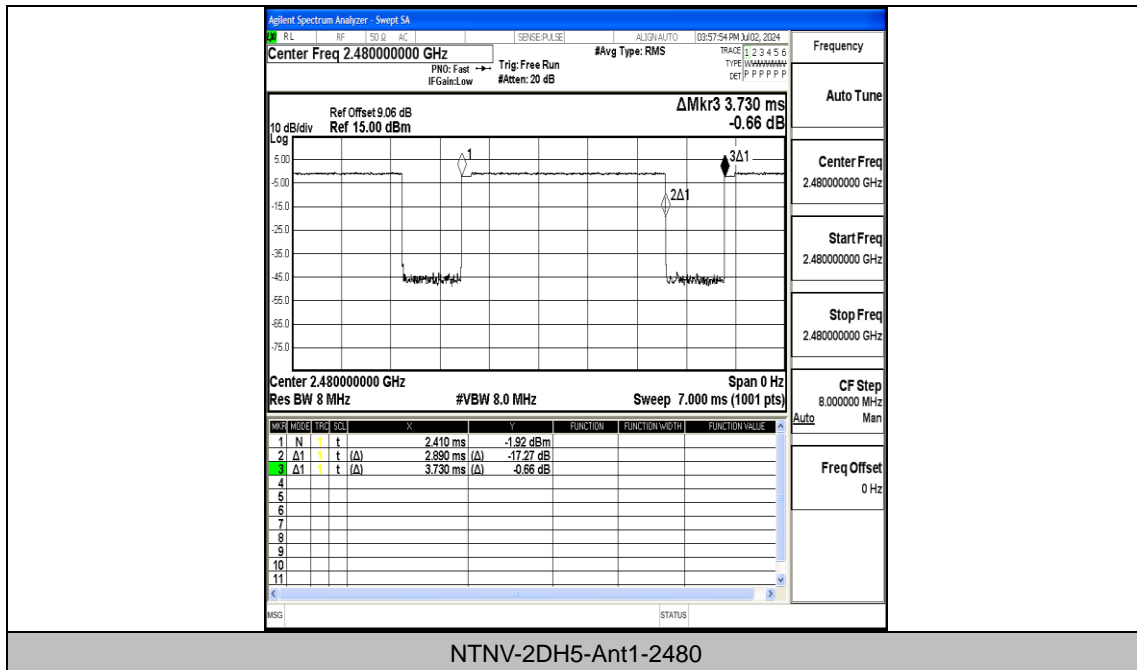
Agilent Spectrum Analyzer - Swept SA
RL RF 50 Ω AC SENSE:PULSE ALIGN AUTO 03:57:54 PM Jul 02, 2024
Center Freq 2.480000000 GHz
PNO: Fast IFGain:Low
Trig: Free Run
#Atten: 20 dB
#Avg Type: RMS
TRACE 1 2 3 4 5 6
TYPE WWWWWW
DET P P P P P P
Frequency

Ref Offset 9.06 dB
10 dB/div Ref 15.00 dBm
ΔMkr3 3.730 ms
-0.66 dB
Log
5.00
-5.00
-15.0
-25.0
-35.0
-45.0
-55.0
-65.0
-75.0
1
2Δ1
3Δ1

Center 2.480000000 GHz
Res BW 8 MHz
#VBW 8.0 MHz
Span 0 Hz
Sweep 7.000 ms (1001 pts)

| MKR | MODE | TRC | SCL | X | | Y | FUNCTION | FUNCTION WIDTH | FUNCTION VALUE |
|---|---|---|---|---|---|---|---|---|---|
| 1 | N | 1 | t | 2.410 ms | | -1.92 dBm | | | |
| 2 | Δ1 | 1 | t (Δ) | 2.890 ms | (Δ) | -17.27 dB | | | |
| 3 | Δ1 | 1 | t (Δ) | 3.730 ms | (Δ) | -0.66 dB | | | |
| 4 | | | | | | | | | |
| 5 | | | | | | | | | |
| 6 | | | | | | | | | |
| 7 | | | | | | | | | |
| 8 | | | | | | | | | |
| 9 | | | | | | | | | |
| 10 | | | | | | | | | |
| 11 | | | | | | | | | |

MSG
STATUS

Auto Tune
Center Freq
2.480000000 GHz
Start Freq
2.480000000 GHz
Stop Freq
2.480000000 GHz
CF Step
8.000000 MHz
Auto Man
Freq Offset
0 Hz

NTNV-2DH5-Ant1-2480